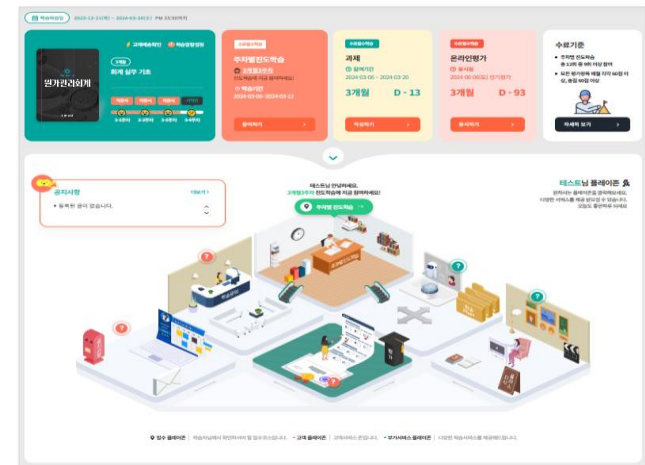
학습진행정보 2023-12-11(월) ~ 2024-03-10(日) PM 11:59까지

원가관리회계

고객예습확인 학습현황 안내

3개월

회계 실무 기초

주차별진도학습
진도율 0%
학습기간
2024-03-06 ~ 2024-03-11
참여하기

과제
참여기간
2024-03-06 ~ 2024-03-20
3개월 D - 13
작성하기

온라인평가
응시일
2024-06-06(月) 전기평가
3개월 D - 93
응시하기

수료기준
주차별 진도학습 총 12회 중 9회 이상 참여
모든 평가항목 배점 각 60점 이상, 총점 60점 이상
자세히 보기

공지사항
등록된 공지가 없습니다.

테스트님 안녕하세요.
주차별진도학습 지금 참여해보세요!
주차별 진도학습

테스트님 플레이존

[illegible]